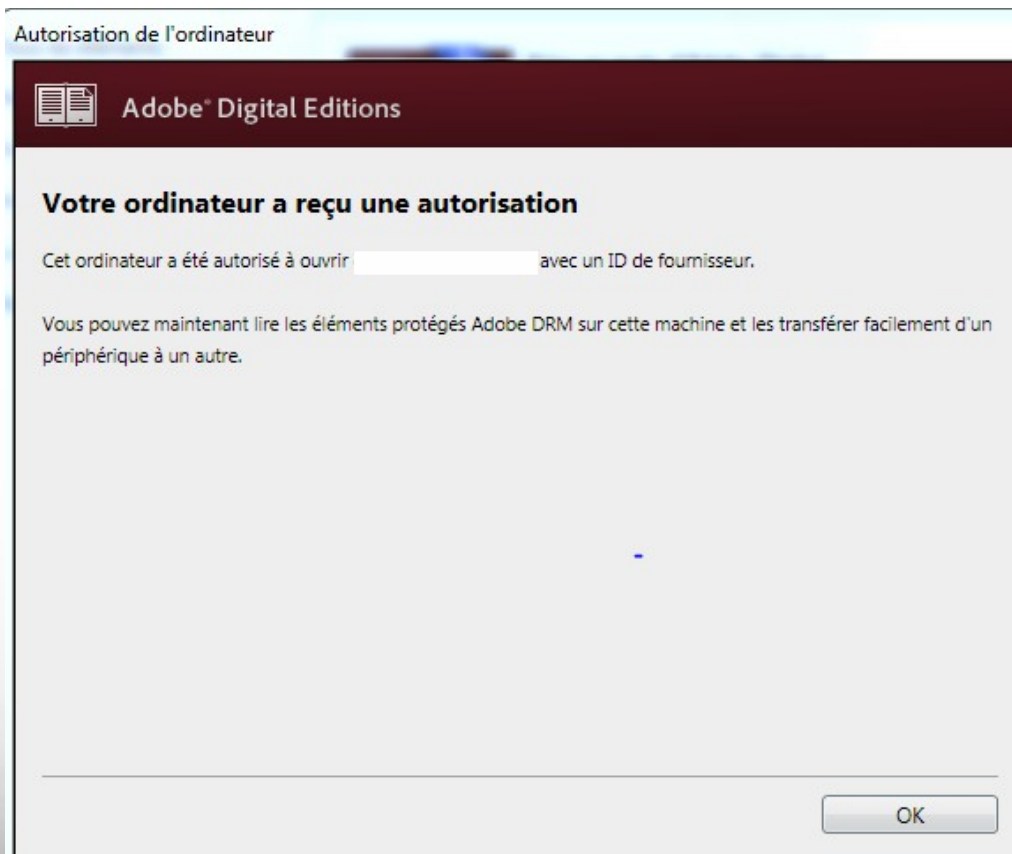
Autorisation de l'ordinateur

Adobe® Digital Editions

Votre ordinateur a reçu une autorisation

Cet ordinateur a été autorisé à ouvrir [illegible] avec un ID de fournisseur.

Vous pouvez maintenant lire les éléments protégés Adobe DRM sur cette machine et les transférer facilement d'un périphérique à un autre.

OK